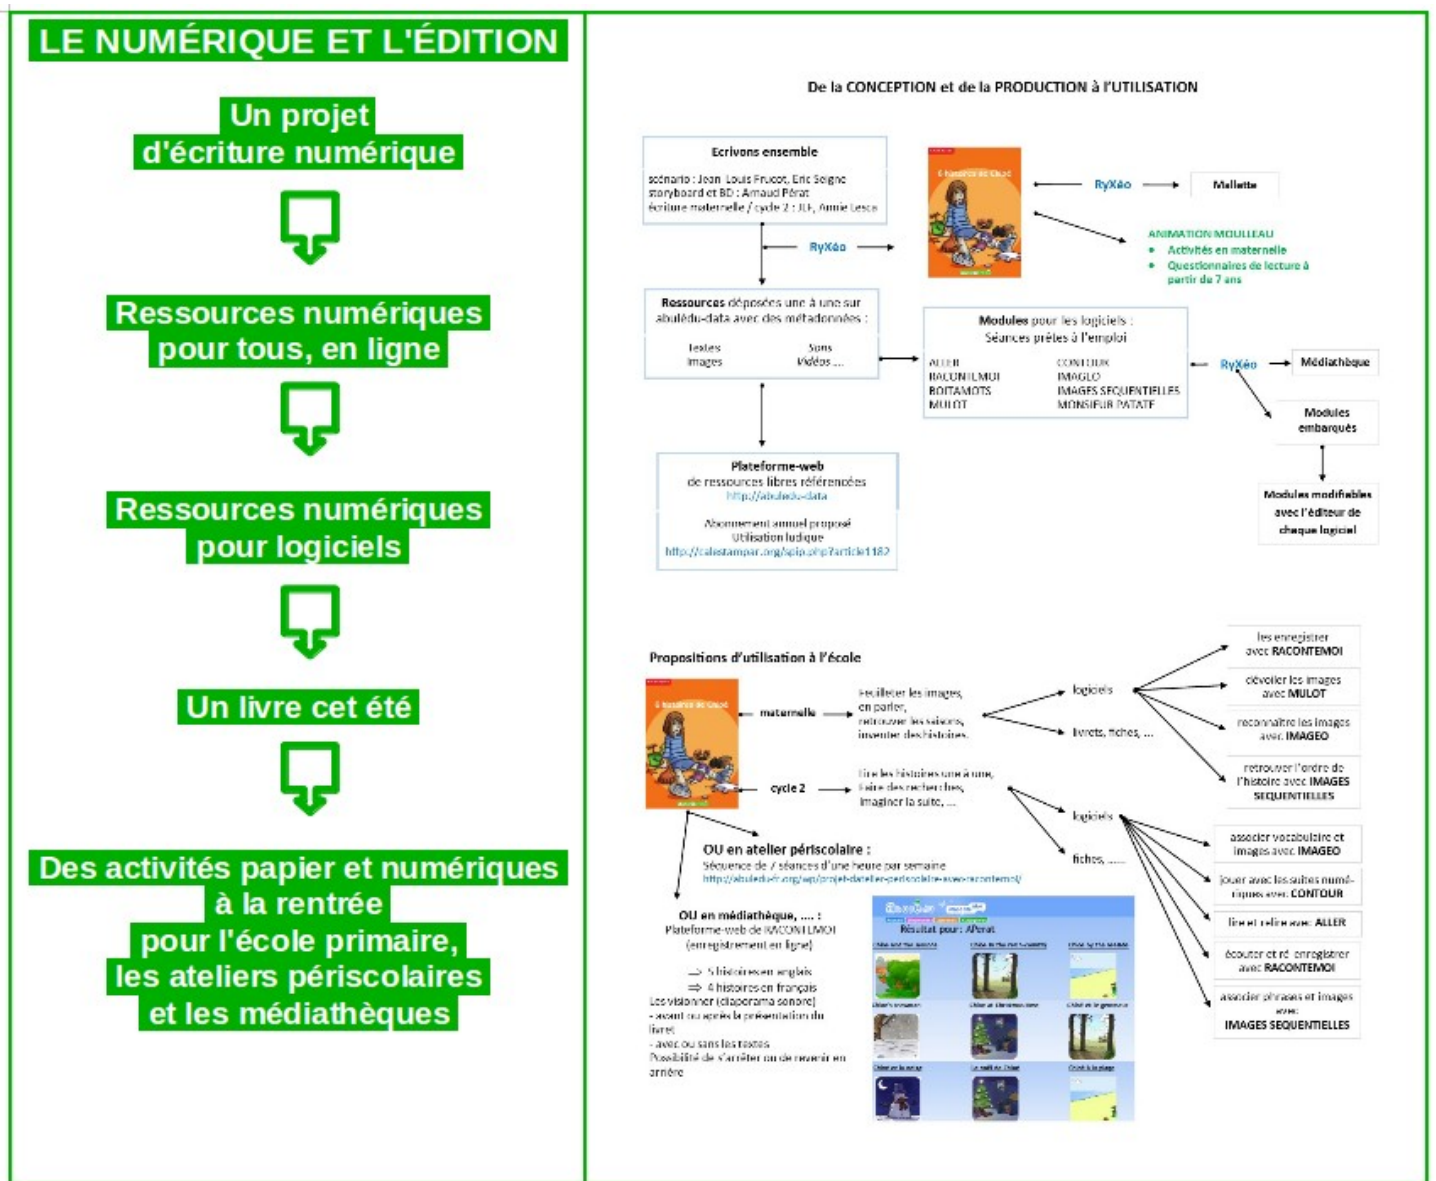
LE NUMÉRIQUE ET L'ÉDITION

Un projet d'écriture numérique

Ressources numériques pour tous, en ligne

Ressources numériques pour logiciels

Un livre cet été

Des activités papier et numériques à la rentrée pour l'école primaire, les ateliers périscolaires et les médiathèques

De la CONCEPTION et de la PRODUCTION à l'UTILISATION

Ecrivons ensemble
scénario : Jean Louis Frucot, Eric Seigne
storyboard et BD : Arnaud Pérat
écriture maternelle / cycle 2 : JLF, Annie Lesca

RyXéo

RyXéo → Mallette

ANIMATION MOULLEAU
• Activités en maternelle
• Questionnaires de lecture à partir de 7 ans

Ressources déposées une à une sur abulédu-data avec des métadonnées :
Textes Sons
Images Vidéos ...

Modules pour les logiciels :
Séances prêtes à l'emploi
ALLER CONTOUR
RACONTEMOI IMAGEO
BOITAMOTS IMAGES SEQUENTIELLES
MULOT MONSIEUR PATATE

RyXéo → Médiathèque

Modules embarqués

Modules modifiables avec l'éditeur de chaque logiciel

Plateforme-web
de ressources libres référencées
http://abuledu-data
Abonnement annuel proposé
Utilisation ludique
http://calistampar.org/spip.php?article1182

Propositions d'utilisation à l'école

maternelle
Feuilleter les images, en parler, retrouver les saisons, inventer des histoires.
logiciels
livrets, fiches, ...

cycle 2
Lire les histoires une à une, faire des recherches, imaginer la suite, ...
logiciels
fiches, ...

les enregistrer avec RACONTEMOI
dévoiler les images avec MULOT
reconnaître les images avec IMAGEO
retrouver l'ordre de l'histoire avec IMAGES SEQUENTIELLES
associer vocabulaire et images avec IMAGEO
jouer avec les suites numériques avec CONTOUR
lire et relire avec ALLER
écouter et ré enregistrer avec RACONTEMOI
associer phrases et images avec IMAGES SEQUENTIELLES

OU en atelier périscolaire :
Séquence de 7 séances d'une heure par semaine
http://abuledu-fr.org/wp/projet-datelier-periscolaire-avec-racontemoi/

OU en médiathèque, .... :
Plateforme-web de RACONTEMOI
(enregistrement en ligne)
⇒ 5 histoires en anglais
⇒ 4 histoires en français
Les visionner (diaporama sonore)
- avant ou après la présentation du livret
- avec ou sans les textes
Possibilité de s'arrêter ou de revenir en arrière

Résultat pour: APerat